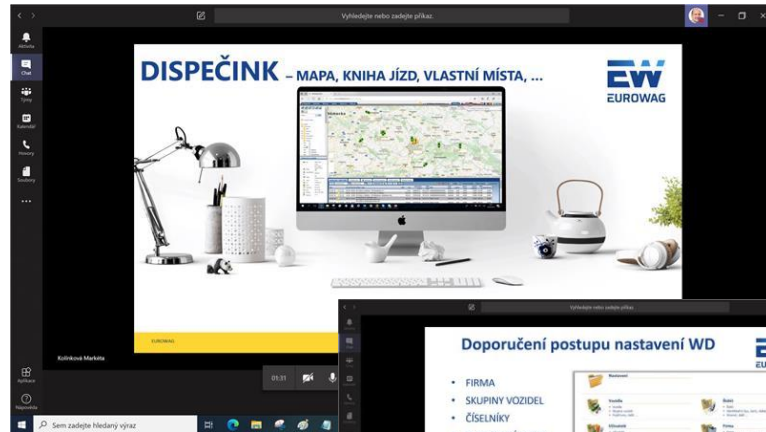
Vyhledejte nebo zadejte příkaz.

Aktivita
Chat
Týmy
Kalendář
Hovory
Soubory
...

DISPEČINK – MAPA, KNIHA JÍZD, VLASTNÍ MÍSTA, ...

EW
EUROWAG

EUROWAG

Kolínková Markéta

01:31

Aplikace
Nápověda

Sem zadejte hledaný výraz

Vyhledejte nebo zadejte příkaz.

Doporučení postupu nastavení WD

• FIRMA
• SKUPINY VOZIDEL
• ČÍSELNÍKY